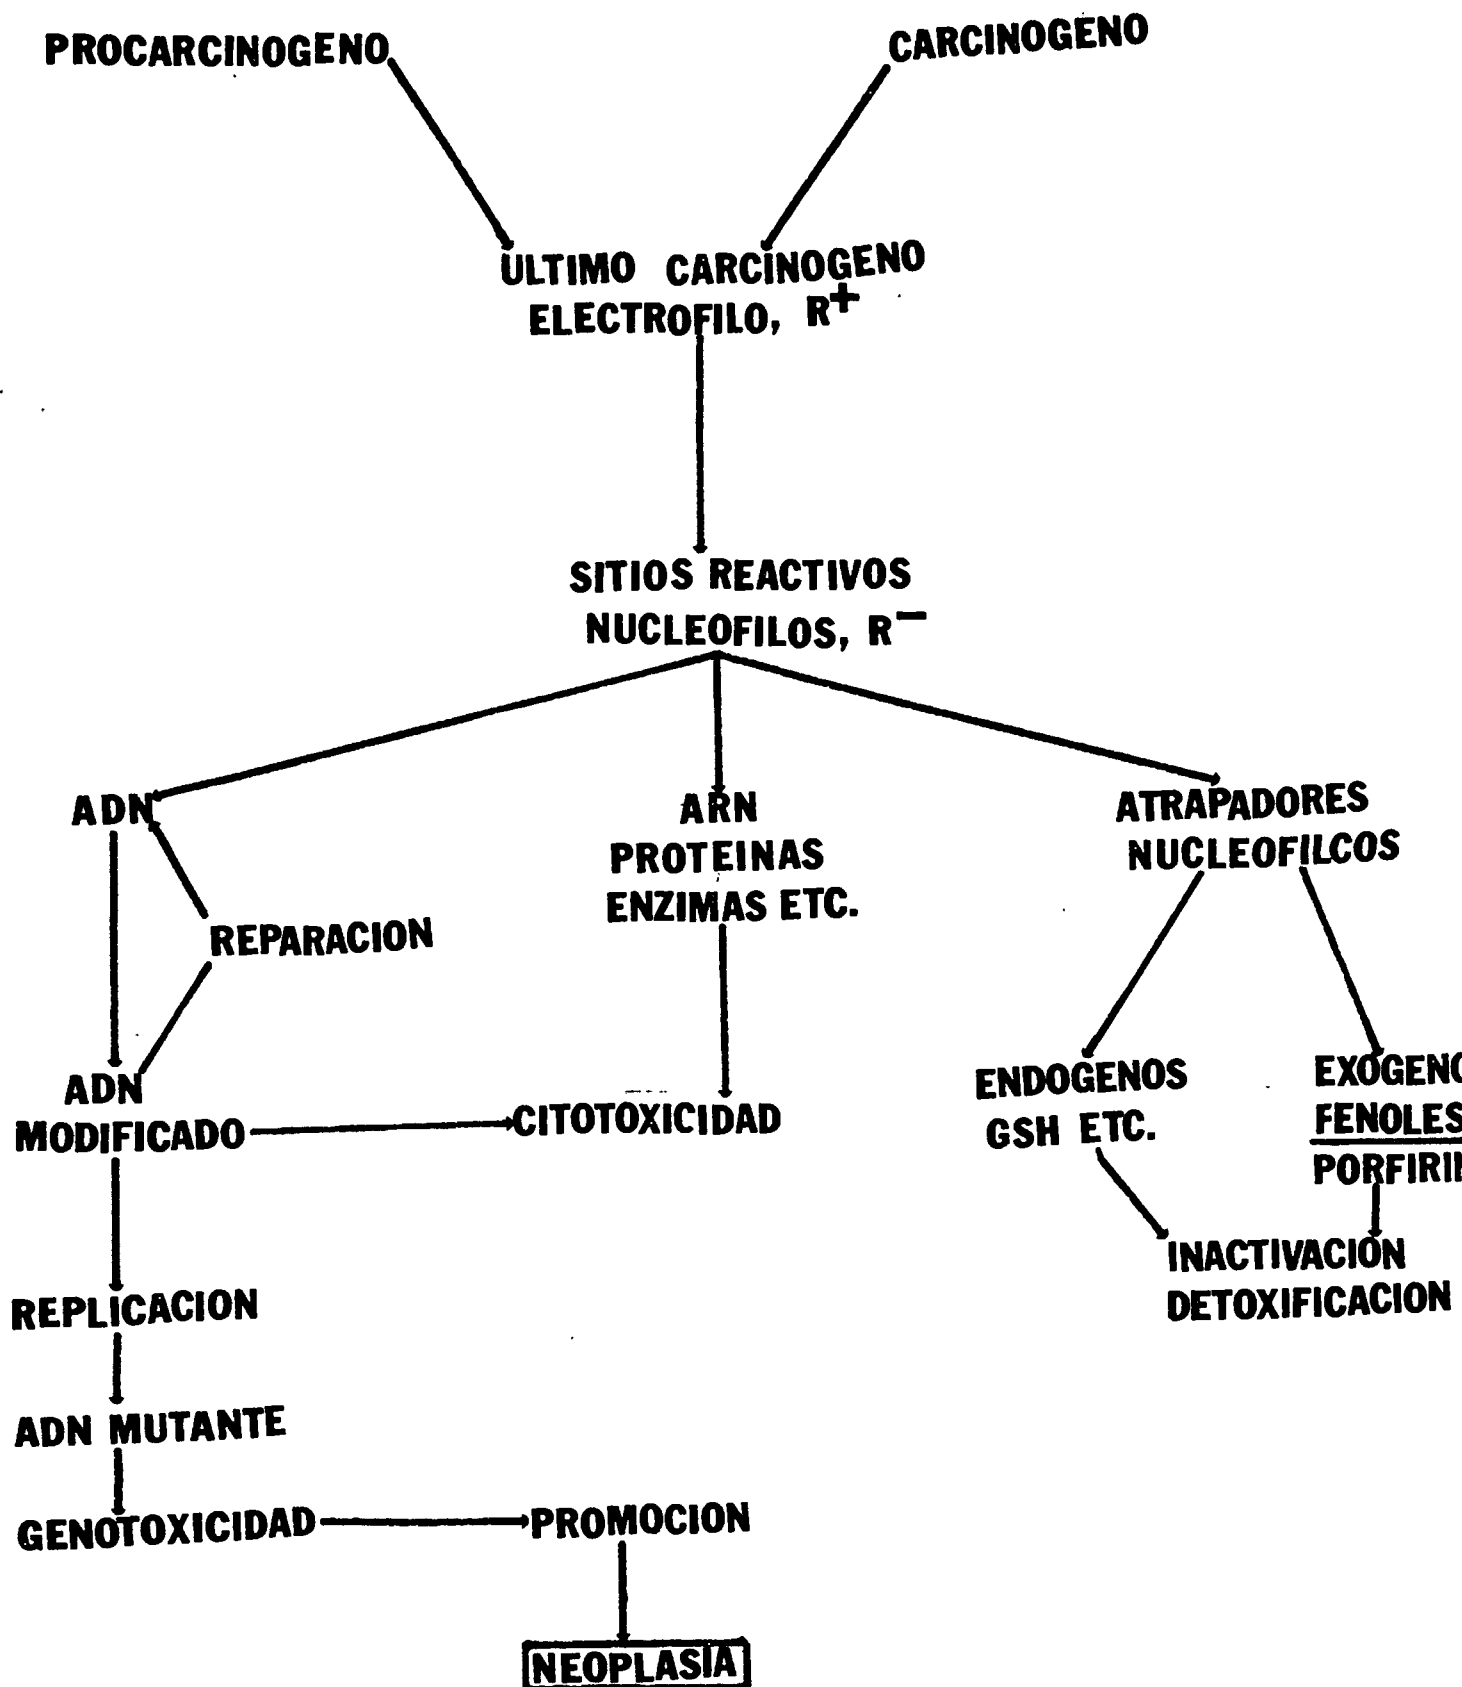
PROCARCINOGENO

CARCINOGENO

ULTIMO CARCINOGENO ELECTROFILO, $R^+$

SITIOS REACTIVOS NUCLEOFILOS, $R^-$

ADN

ARN PROTEINAS ENZIMAS ETC.

ATRAPADORES NUCLEOFILCOS

REPARACION

ADN MODIFICADO

CITOTOXICIDAD

ENDOGENOS GSH ETC.

EXOGENO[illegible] FENOLES PORFIRI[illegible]

INACTIVACION DETOXIFICACION

REPLICACION

ADN MUTANTE

GENOTOXICIDAD

PROMOCION

NEOPLASIA